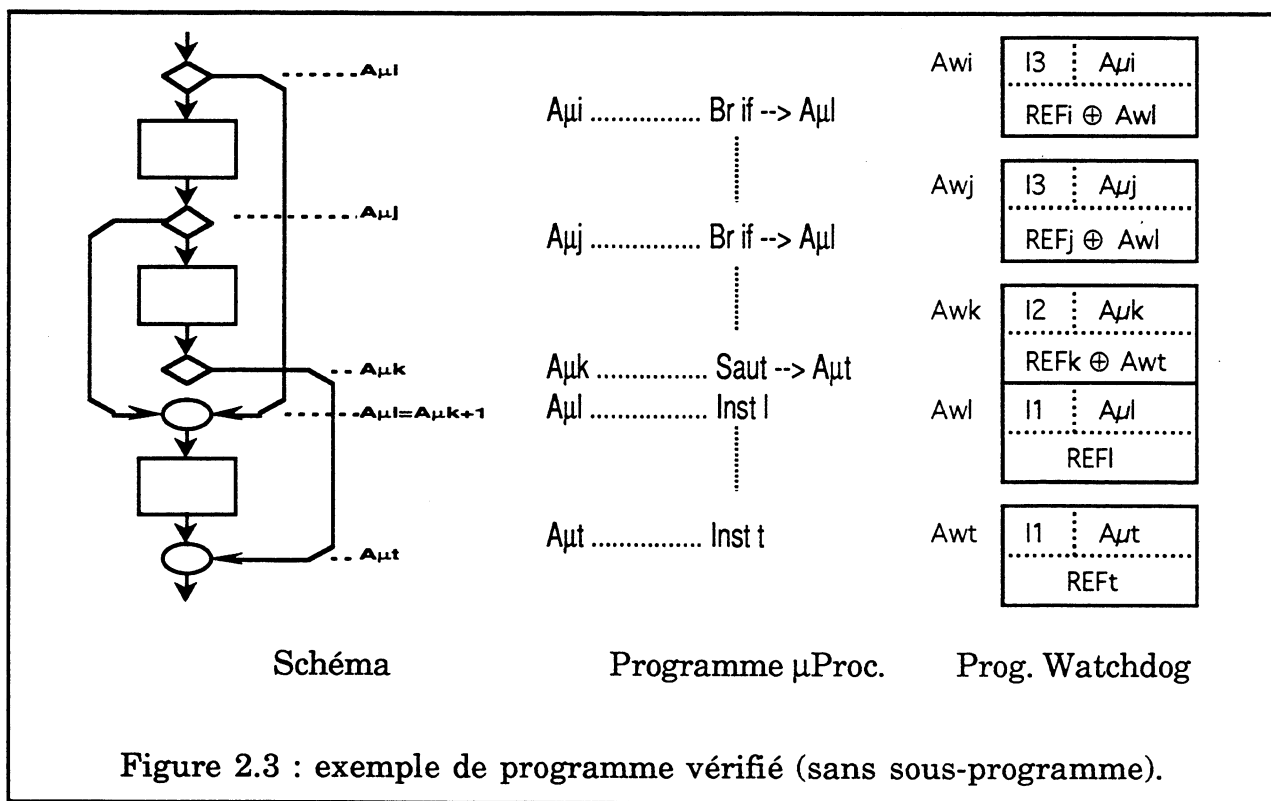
Aµl

Aµj

Aµk

Aµl=Aµk+1

Aµt

Aµi ............... Br if --> Aµl

Aµj ............... Br if --> Aµl

Aµk ............... Saut --> Aµt

Aµl ............... Inst l

Aµt ............... Inst t

| Awi | I3 | Aµi |
|---|---|---|
| | REFi ⊕ Awl | |

| Awj | I3 | Aµj |
|---|---|---|
| | REFj ⊕ Awl | |

| Awk | I2 | Aµk |
|---|---|---|
| | REFk ⊕ Awt | |

| Awl | I1 | Aµl |
|---|---|---|
| | REFl | |

| Awt | I1 | Aµt |
|---|---|---|
| | REFt | |

Schéma

Programme µProc.

Prog. Watchdog

Figure 2.3 : exemple de programme vérifié (sans sous-programme).